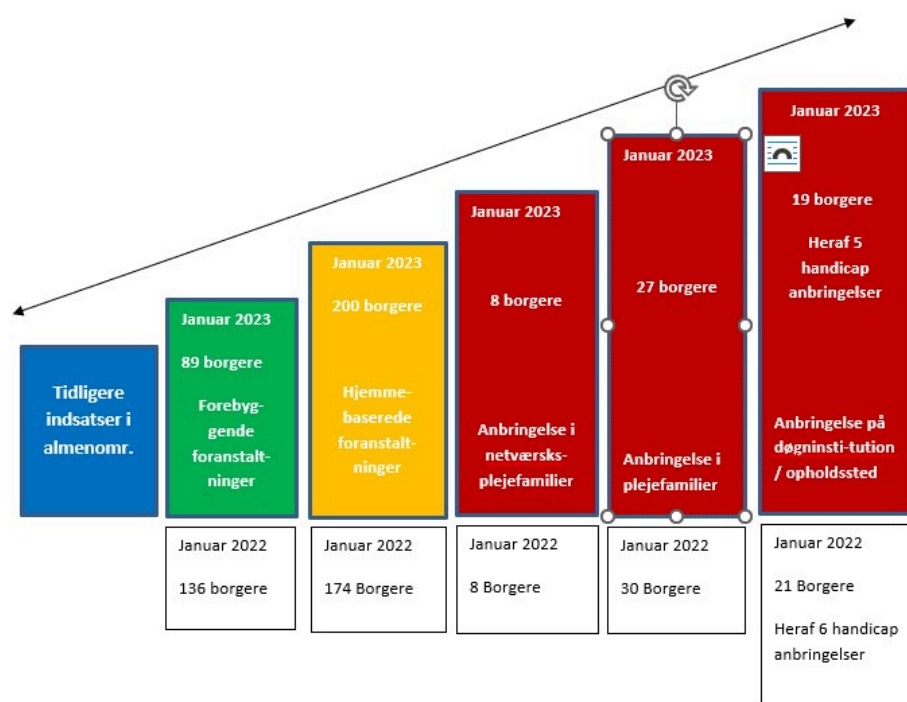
Tidligere indsatser i almenomr.

Januar 2023

89 borgere

Forebyggende foranstaltninger

Januar 2023

200 borgere

Hjemmebaserede foranstaltninger

Januar 2023

8 borgere

Anbringelse i netværksplejefamilier

Januar 2023

27 borgere

Anbringelse i plejefamilier

Januar 2023

19 borgere

Heraf 5 handicap anbringelser

Anbringelse på døgninsti-tution / opholdssted

Januar 2022

136 borgere

Januar 2022

174 Borgere

Januar 2022

8 Borgere

Januar 2022

30 Borgere

Januar 2022

21 Borgere

Heraf 6 handicap anbringelser